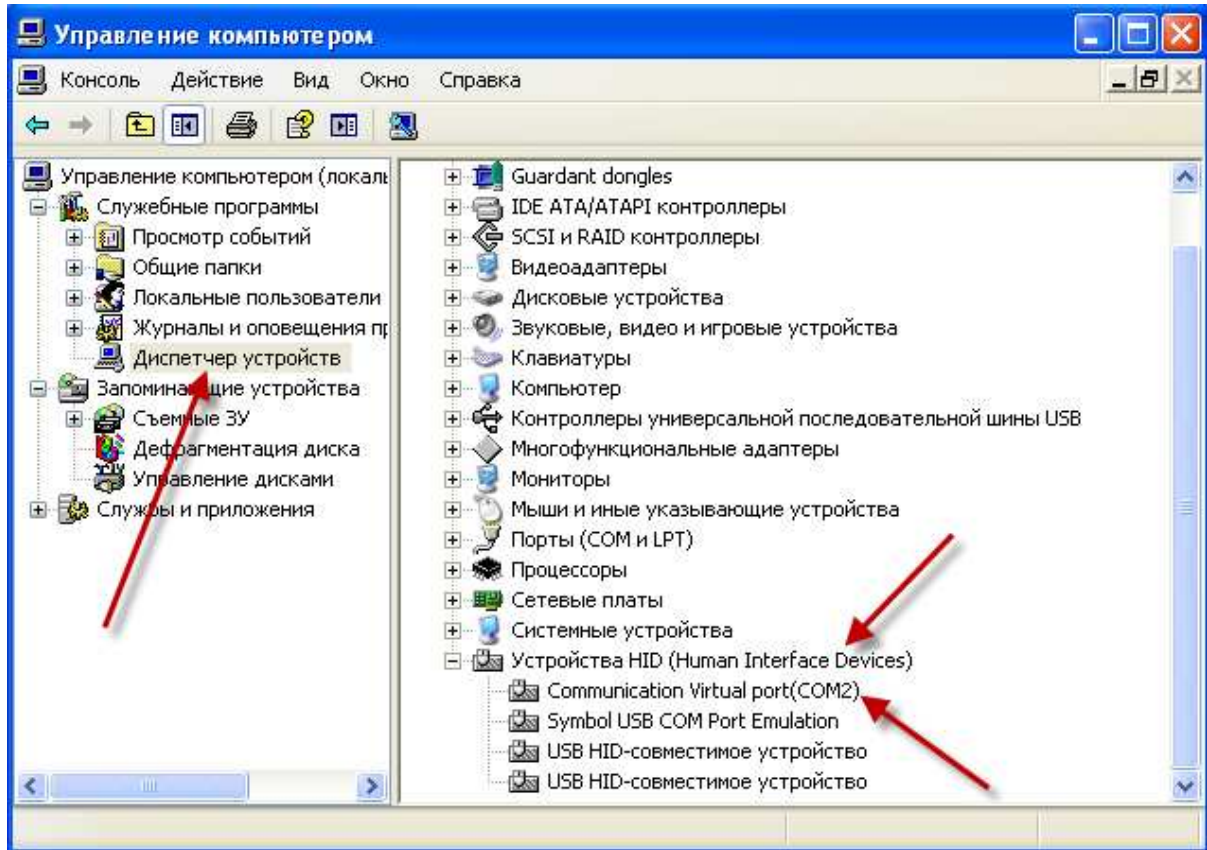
Управление компьютером

Консоль Действие Вид Окно Справка

Управление компьютером (локалı
Служебные программы
Просмотр событий
Общие папки
Локальные пользователи
Журналы и оповещения пр
Диспетчер устройств
Запоминающие устройства
Съемные ЗУ
Дефрагментация диска
Управление дисками
Службы и приложения

Guardant dongles
IDE ATA/ATAPI контроллеры
SCSI и RAID контроллеры
Видеоадаптеры
Дисковые устройства
Звуковые, видео и игровые устройства
Клавиатуры
Компьютер
Контроллеры универсальной последовательной шины USB
Многофункциональные адаптеры
Мониторы
Мыши и иные указывающие устройства
Порты (COM и LPT)
Процессоры
Сетевые платы
Системные устройства
Устройства HID (Human Interface Devices)
Communication Virtual port(COM2)
Symbol USB COM Port Emulation
USB HID-совместимое устройство
USB HID-совместимое устройство